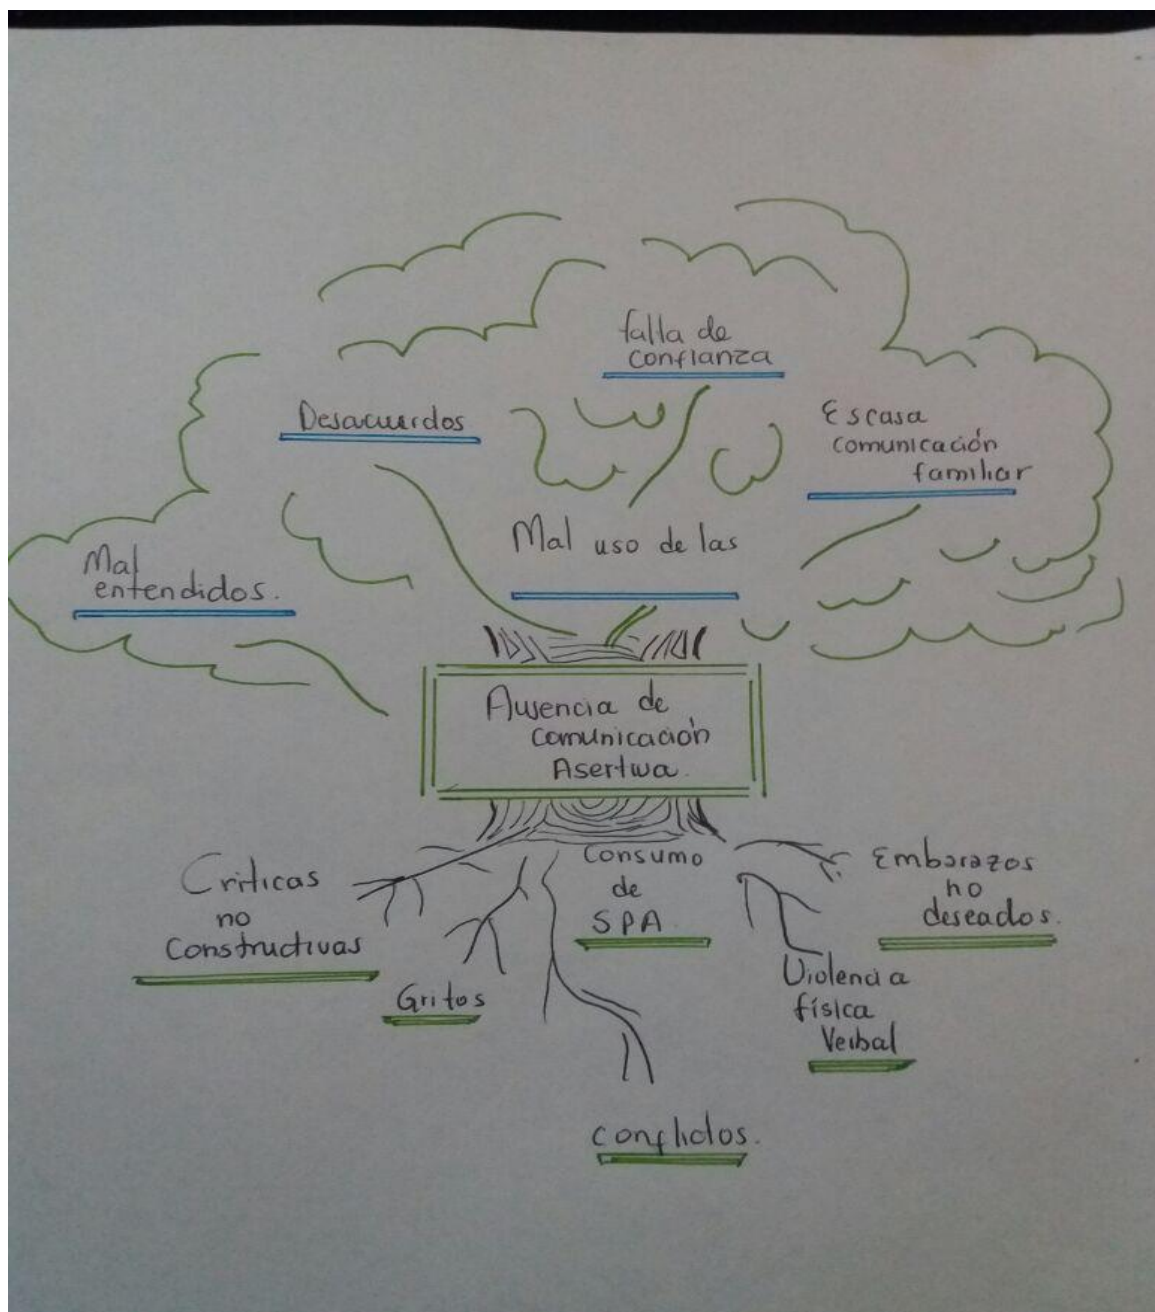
falta de confianza

Desacuerdos

Escasa comunicación familiar

Mal uso de las

Mal entendidos.

Ausencia de comunicación Asertiva.

Criticas no Constructivas

Consumo de SPA

Embarazos no deseados.

Gritos

Violencia física Verbal

conflictos.